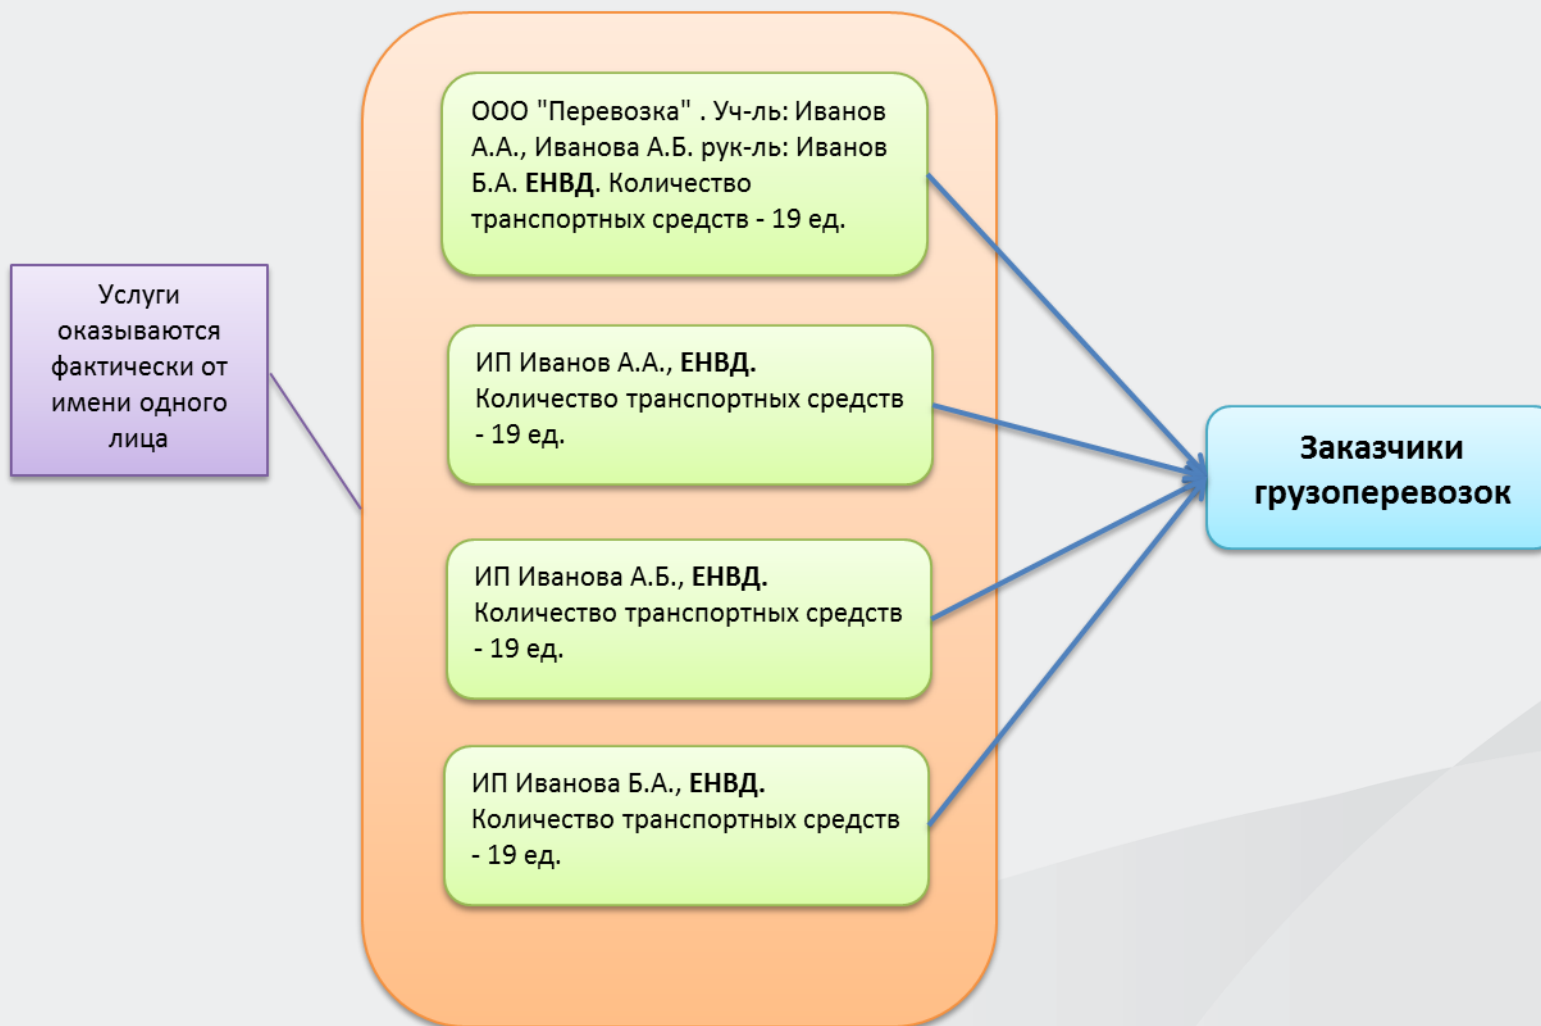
Услуги оказываются фактически от имени одного лица

ООО "Перевозка" . Уч-ль: Иванов А.А., Иванова А.Б. рук-ль: Иванов Б.А. **ЕНВД**. Количество транспортных средств - 19 ед.

ИП Иванов А.А., **ЕНВД.** Количество транспортных средств - 19 ед.

ИП Иванова А.Б., **ЕНВД.** Количество транспортных средств - 19 ед.

ИП Иванова Б.А., **ЕНВД.** Количество транспортных средств - 19 ед.

**Заказчики грузоперевозок**